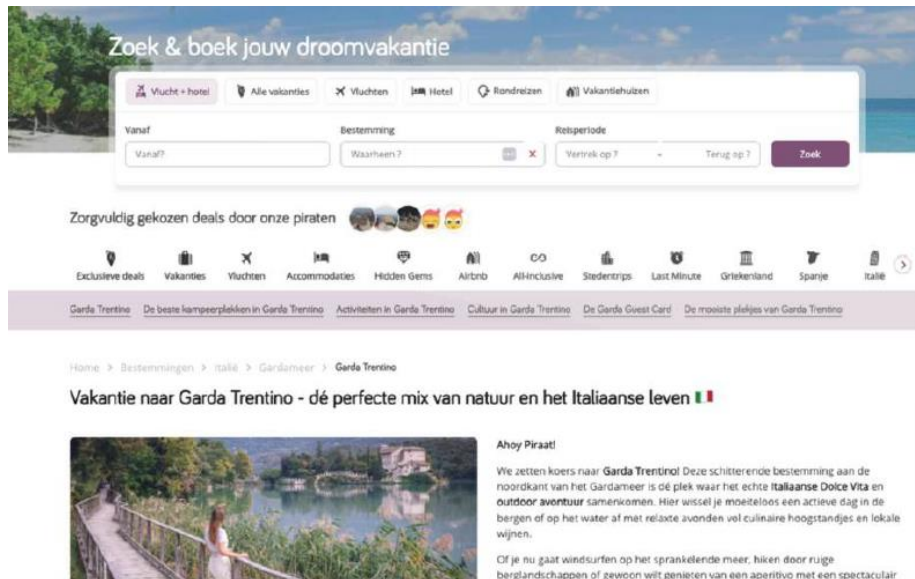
Zoek & boek jouw droomvakantie

Vlucht + hotel
Alle vakanties
Vluchten
Hotel
Rondreizen
Vakantiehuizen

Vanaf
Vanaf?
Bestemming
Waarheen?
Reisperiode
Vertrek op?
Terug op?
Zoek

Zorgvuldig gekozen deals door onze piraten

Exclusieve deals
Vakanties
Vluchten
Accommodaties
Hidden Gems
Airbnb
All-inclusive
Stedentrips
Last Minute
Griekenland
Spanje
Italië

Garda Trentino
De beste kampeerplekken in Garda Trentino
Activiteiten in Garda Trentino
Cultuur in Garda Trentino
De Garda Guest Card
De mooiste plekjes van Garda Trentino

Home > Bestemmingen > Italië > Gardameer > Garda Trentino

Vakantie naar Garda Trentino - dé perfecte mix van natuur en het Italiaanse leven

Ahoy Piraat!

We zetten koers naar Garda Trentino! Deze schitterende bestemming aan de noordkant van het Gardameer is dé plek waar het echte Italiaanse Dolce Vita en outdoor avontuur samenkomen. Hier wissel je moeiteloos een actieve dag in de bergen of op het water af met relaxte avonden vol culinaire hoogstandjes en lokale wijnen.

Of je nu gaat windsurfen op het sprankelende meer, hiken door ruige berglandschappen of gewoon wilt genieten van een aperitivo met een spectaculair